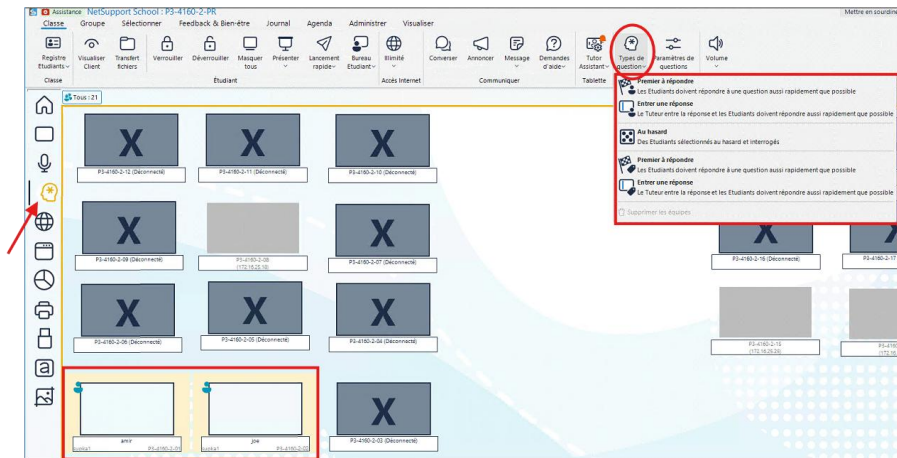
Assistance NetSupport School : P3-4160-2-PR

Mettre en sourdine

Classe Groupe Sélectionner Feedback & Bien-être Journal Agenda Administrer Visualiser

Registre Etudiants | Visualiser Client | Transfert fichiers | Verrouiller | Déverrouiller | Masquer tous | Présenter | Lancement rapide | Bureau Etudiant | Illimité | Converser | Annoncer | Message | Demandes d'aide | Tutor Assistant | Types de question | Paramètres de questions | Volume

Classe | Etudiant | Accès Internet | Communiquer | Tablette

Tous : 21

**Premier à répondre**
Les Etudiants doivent répondre à une question aussi rapidement que possible

**Entrer une réponse**
Le Tuteur entre la réponse et les Etudiants doivent répondre aussi rapidement que possible

**Au hasard**
Des Etudiants sélectionnés au hasard et interrogés

**Premier à répondre**
Les Etudiants doivent répondre à une question aussi rapidement que possible

**Entrer une réponse**
Le Tuteur entre la réponse et les Etudiants doivent répondre aussi rapidement que possible

Supprimer les équipes

P3-4160-2-12 (Déconnecté)
P3-4160-2-11 (Déconnecté)
P3-4160-2-10 (Déconnecté)
P3-4160-2-09 (Déconnecté)
P3-4160-2-08 (172.16.25.16)
P3-4160-2-07 (Déconnecté)
P3-4160-2-06 (Déconnecté)
P3-4160-2-05 (Déconnecté)
P3-4160-2-04 (Déconnecté)
P3-4160-2-16 (Déconnecté)
P3-4160-2-17
P3-4160-2-15 (172.16.25.26)
P3-416
(172.16
amir
justia1 P3-4160-2-03
joe
justia1 P3-4160-2-02
P3-4160-2-03 (Déconnecté)